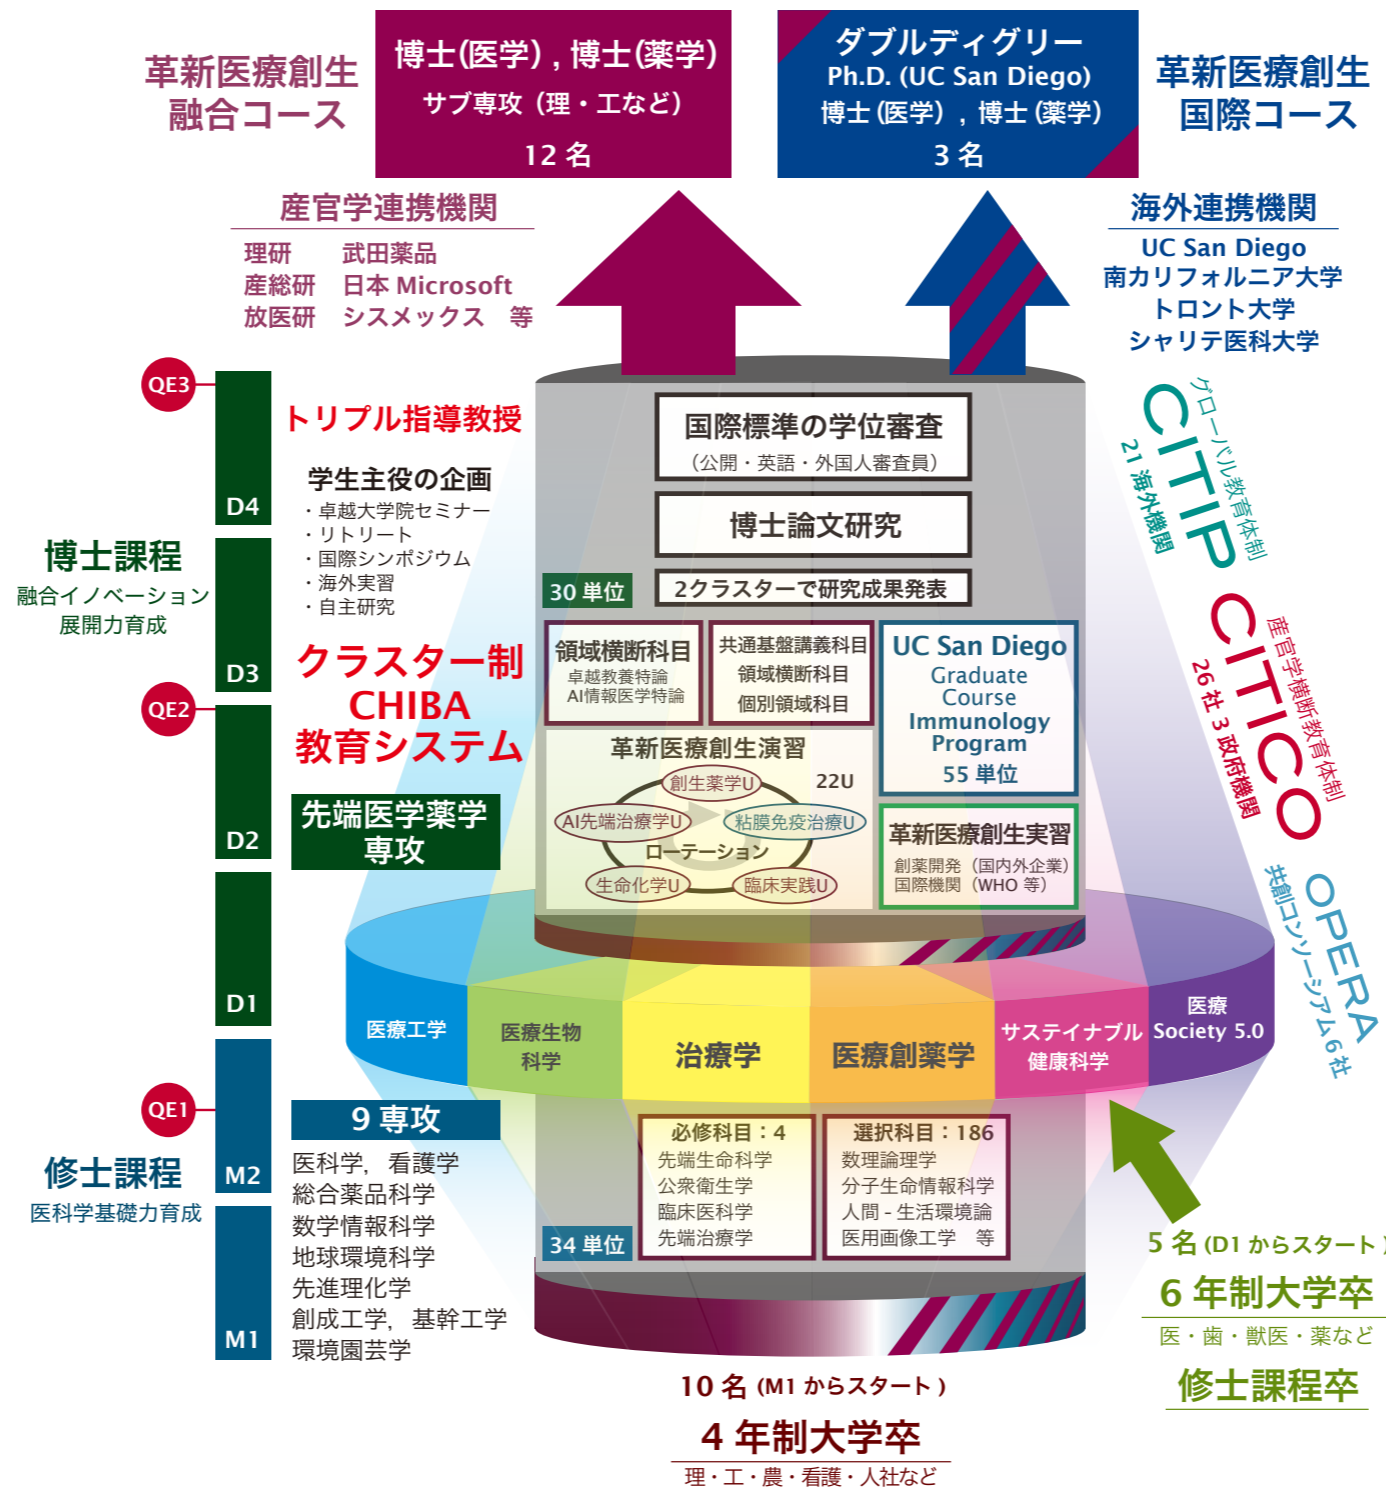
革新医療創生
融合コース

博士(医学)，博士(薬学)
サブ専攻（理・工など）
12 名

ダブルディグリー
Ph.D. (UC San Diego)
博士（医学），博士（薬学）
3 名

革新医療創生
国際コース

産官学連携機関
理研　武田薬品
産総研　日本 Microsoft
放医研　シスメックス　等

海外連携機関
UC San Diego
南カリフォルニア大学
トロント大学
シャリテ医科大学

QE3
D4
トリプル指導教授
学生主役の企画
・卓越大学院セミナー
・リトリート
・国際シンポジウム
・海外実習
・自主研究

国際標準の学位審査
（公開・英語・外国人審査員）
博士論文研究
30 単位
2クラスターで研究成果発表

グローバル教育体制
CITIP
21 海外機関

博士課程
融合イノベーション
展開力育成

D3
QE2
クラスター制
CHIBA
教育システム

領域横断科目
卓越教養特論
AI情報医学特論
共通基盤講義科目
領域横断科目
個別領域科目
UC San Diego
Graduate
Course
Immunology
Program
55 単位

産官学横断教育体制
CITICO
26 社 3 政府機関

革新医療創生演習
22U
創生薬学U
AI先端治療学U
粘膜免疫治療U
ローテーション
生命化学U
臨床実践U

D2
先端医学薬学
専攻

革新医療創生実習
創薬開発（国内外企業）
国際機関（WHO 等）

OPERA
共創コンソーシアム6社

D1
医療工学
医療生物
科学
治療学
医療創薬学
サステイナブル
健康科学
医療
Society 5.0

QE1
M2
9 専攻
医科学，看護学
総合薬品科学
数学情報科学
地球環境科学
先進理化学
創成工学，基幹工学
環境園芸学

修士課程
医科学基礎力育成

M1

必修科目：4
先端生命科学
公衆衛生学
臨床医科学
先端治療学
選択科目：186
数理論理学
分子生命情報科学
人間 - 生活環境論
医用画像工学　等
34 単位

5 名 (D1 からスタート)
6 年制大学卒
医・歯・獣医・薬など
修士課程卒

10 名 (M1 からスタート)
4 年制大学卒
理・工・農・看護・人社など